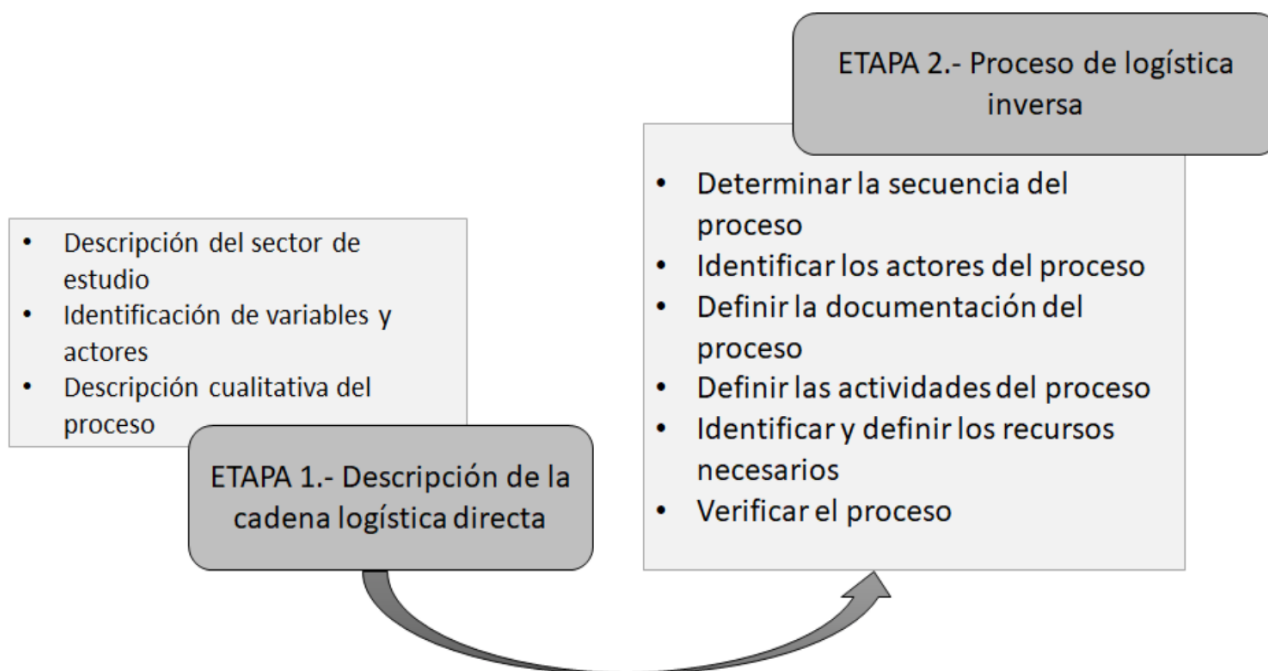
- Descripción del sector de estudio
- Identificación de variables y actores
- Descripción cualitativa del proceso

ETAPA 1.- Descripción de la cadena logística directa

ETAPA 2.- Proceso de logística inversa

- Determinar la secuencia del proceso
- Identificar los actores del proceso
- Definir la documentación del proceso
- Definir las actividades del proceso
- Identificar y definir los recursos necesarios
- Verificar el proceso